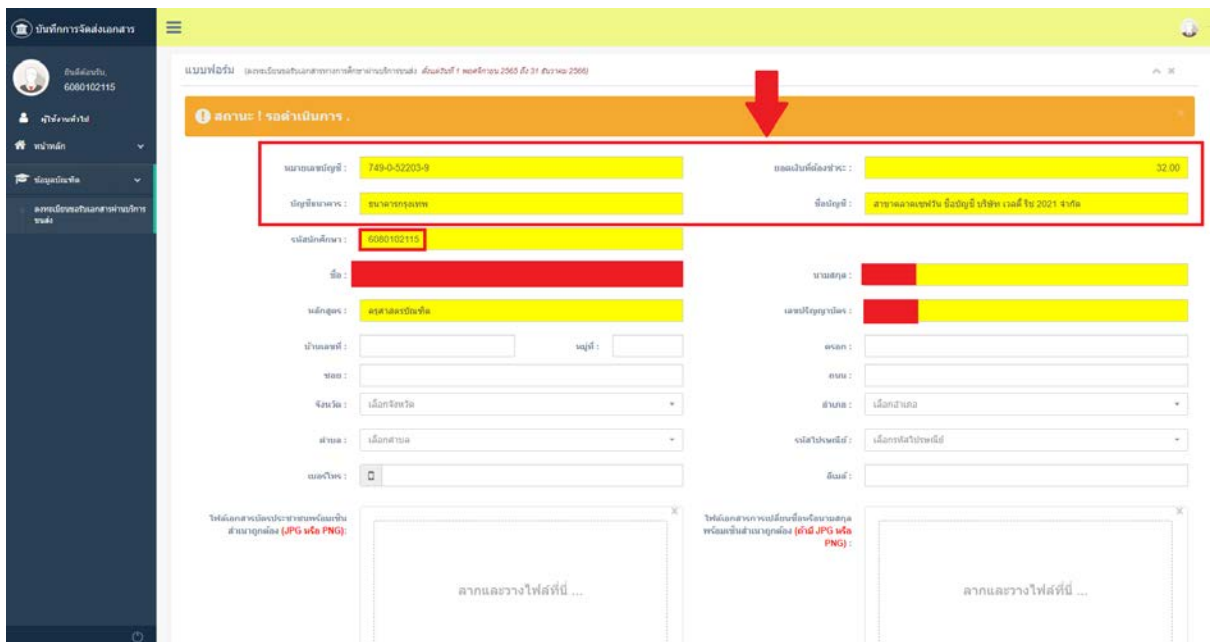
บันทึกการจัดส่งเอกสาร

ยินดีต้อนรับ, 6080102115

ผู้ใช้งานทั่วไป

หน้าหลัก

ข้อมูลบัณฑิต

ลงทะเบียนขอรับเอกสารผ่านบริการขนส่ง

แบบฟอร์ม (ลงทะเบียนขอรับเอกสารทางการศึกษาผ่านบริการขนส่ง ตั้งแต่วันที่ 1 พฤศจิกายน 2565 ถึง 31 ธันวาคม 2565)

สถานะ ! รอดำเนินการ .

หมายเลขบัญชี : 749-0-52203-9

ยอดเงินที่ต้องชำระ : 32.00

บัญชีธนาคาร : ธนาคารกรุงเทพ

ชื่อบัญชี : สาขาตลาดเซฟวัน ชื่อบัญชี บริษัท เวลดี้ ริช 2021 จำกัด

รหัสนักศึกษา : 6080102115

ชื่อ :

นามสกุล :

หลักสูตร : ครุศาสตรบัณฑิต

เลขปริญญาบัตร :

บ้านเลขที่ :

หมู่ที่ :

ตรอก :

ซอย :

ถนน :

จังหวัด : เลือกจังหวัด

อำเภอ : เลือกอำเภอ

ตำบล : เลือกตำบล

รหัสไปรษณีย์ : เลือกรหัสไปรษณีย์

เบอร์โทร :

อีเมล์ :

ไฟล์เอกสารบัตรประชาชนพร้อมเซ็นสำเนาถูกต้อง (JPG หรือ PNG) :

ลากและวางไฟล์ที่นี่ ...

ไฟล์เอกสารการเปลี่ยนชื่อหรือนามสกุลพร้อมเซ็นสำเนาถูกต้อง (ถ้ามี JPG หรือ PNG) :

ลากและวางไฟล์ที่นี่ ...